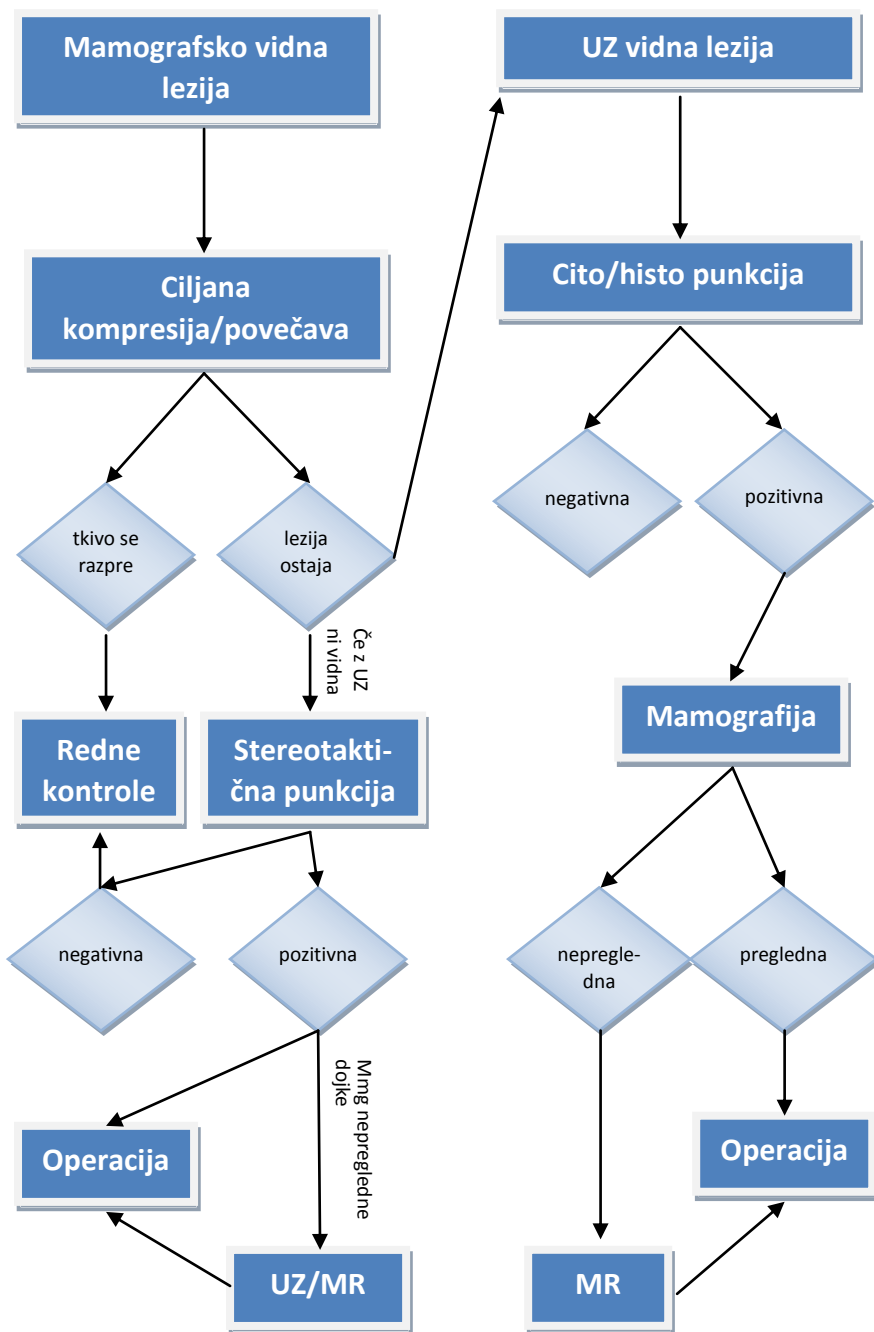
Mamografsko vidna lezija

Ciljana kompresija/povečava

tkivo se razpre

lezija ostaja

Če z UZ ni vidna

Redne kontrole

Stereotaktična punkcija

negativna

pozitivna

Mmg nepregledne dojke

Operacija

UZ/MR

UZ vidna lezija

Cito/histo punkcija

negativna

pozitivna

Mamografija

nepregledna

pregledna

Operacija

MR